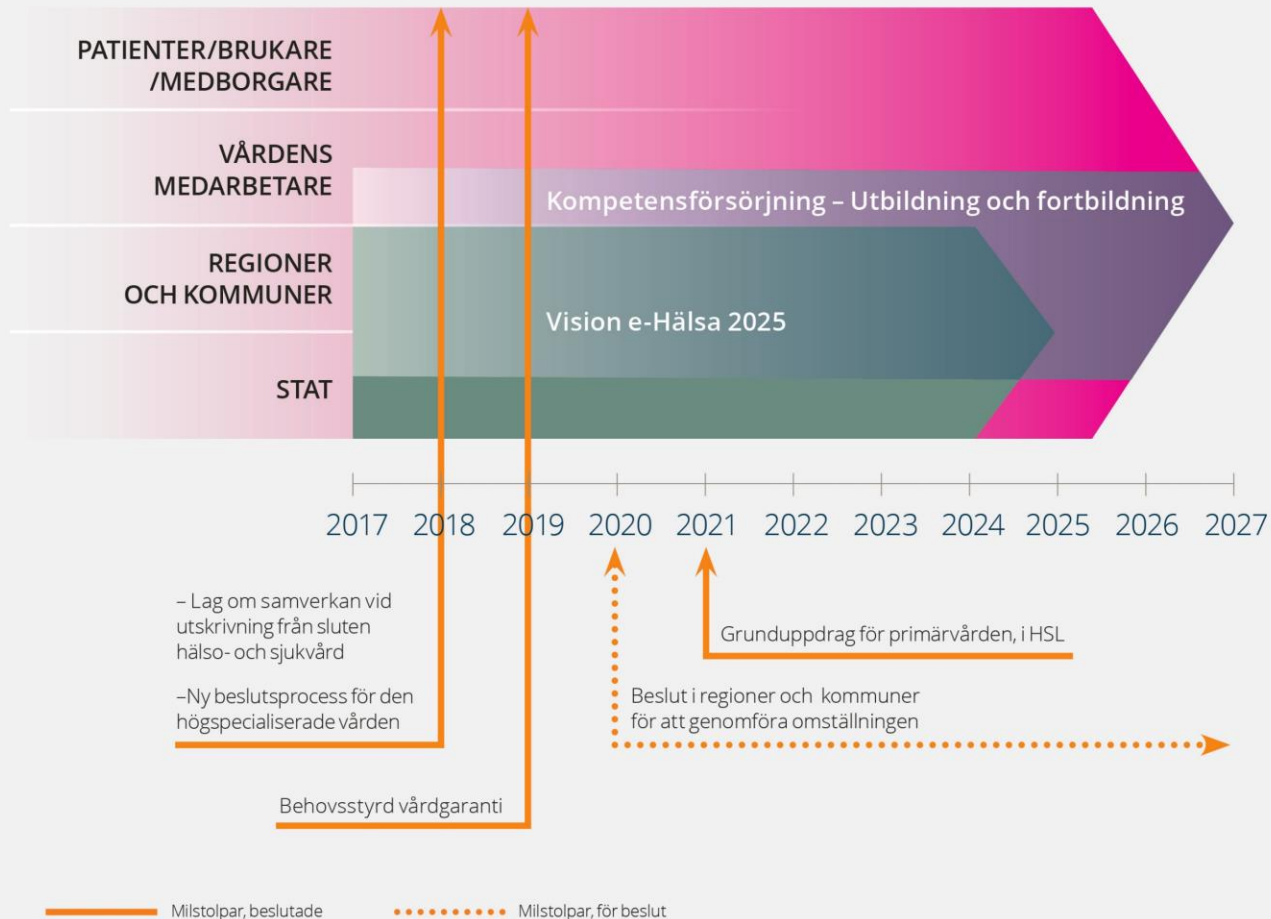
PATIENTER/BRUKARE /MEDBORGARE

VÅRDENS MEDARBETARE

REGIONER OCH KOMMUNER

STAT

Kompetensförsörjning – Utbildning och fortbildning

Vision e-Hälsa 2025

2017 2018 2019 2020 2021 2022 2023 2024 2025 2026 2027

– Lag om samverkan vid utskrivning från sluten hälso- och sjukvård

–Ny beslutsprocess för den högspecialiserade vården

Behovsstyrd vårdgaranti

Grunduppdrag för primärvården, i HSL

Beslut i regioner och kommuner för att genomföra omställningen

Milstolpar, beslutade

Milstolpar, för beslut